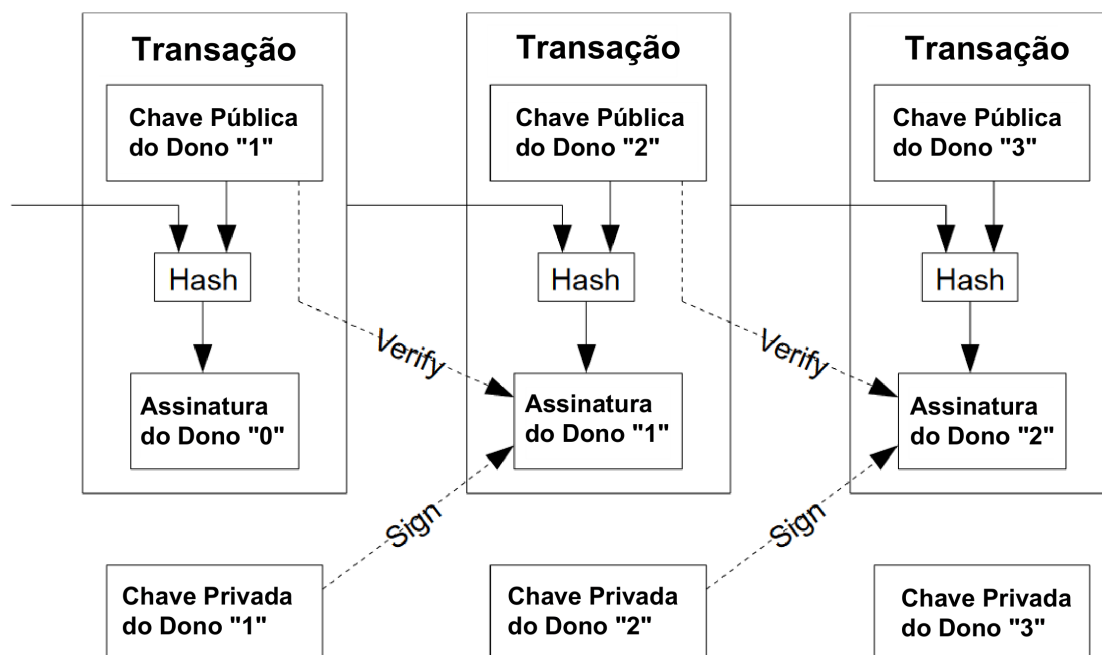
Transação

Chave Pública do Dono "1"

Hash

Assinatura do Dono "0"

Transação

Chave Pública do Dono "2"

Hash

Assinatura do Dono "1"

Transação

Chave Pública do Dono "3"

Hash

Assinatura do Dono "2"

Verify

Verify

Sign

Sign

Chave Privada do Dono "1"

Chave Privada do Dono "2"

Chave Privada do Dono "3"